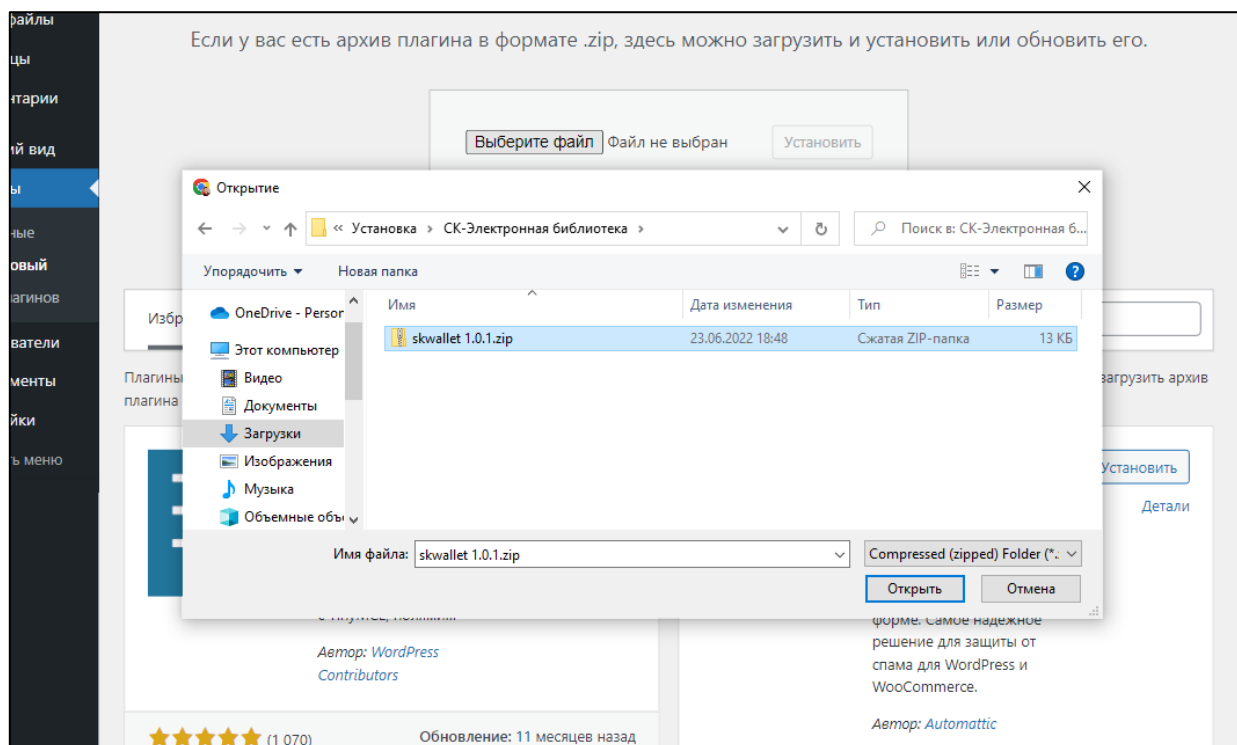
файлы
цы
нтарии
ий вид
ы
ные
овый
агинов
ватели
менты
йки
ь меню

Если у вас есть архив плагина в формате .zip, здесь можно загрузить и установить или обновить его.

Выберите файл Файл не выбран Установить

Открытие

« Установка › СК-Электронная библиотека ›

Поиск в: СК-Электронная б...

Упорядочить ▾ Новая папка

OneDrive - Persor
Этот компьютер
Видео
Документы
Загрузки
Изображения
Музыка
Объемные объ

| Имя | Дата изменения | Тип | Размер |
|---|---|---|---|
| skwallet 1.0.1.zip | 23.06.2022 18:48 | Сжатая ZIP-папка | 13 КБ |

Имя файла: skwallet 1.0.1.zip

Compressed (zipped) Folder (*.

Открыть Отмена

Избр

Плагины
плагина

загрузить архив

Установить
Детали

форме. Самое надежное решение для защиты от спама для WordPress и WooCommerce.

Автор: WordPress Contributors

Автор: Automattic

(1 070)

Обновление: 11 месяцев назад